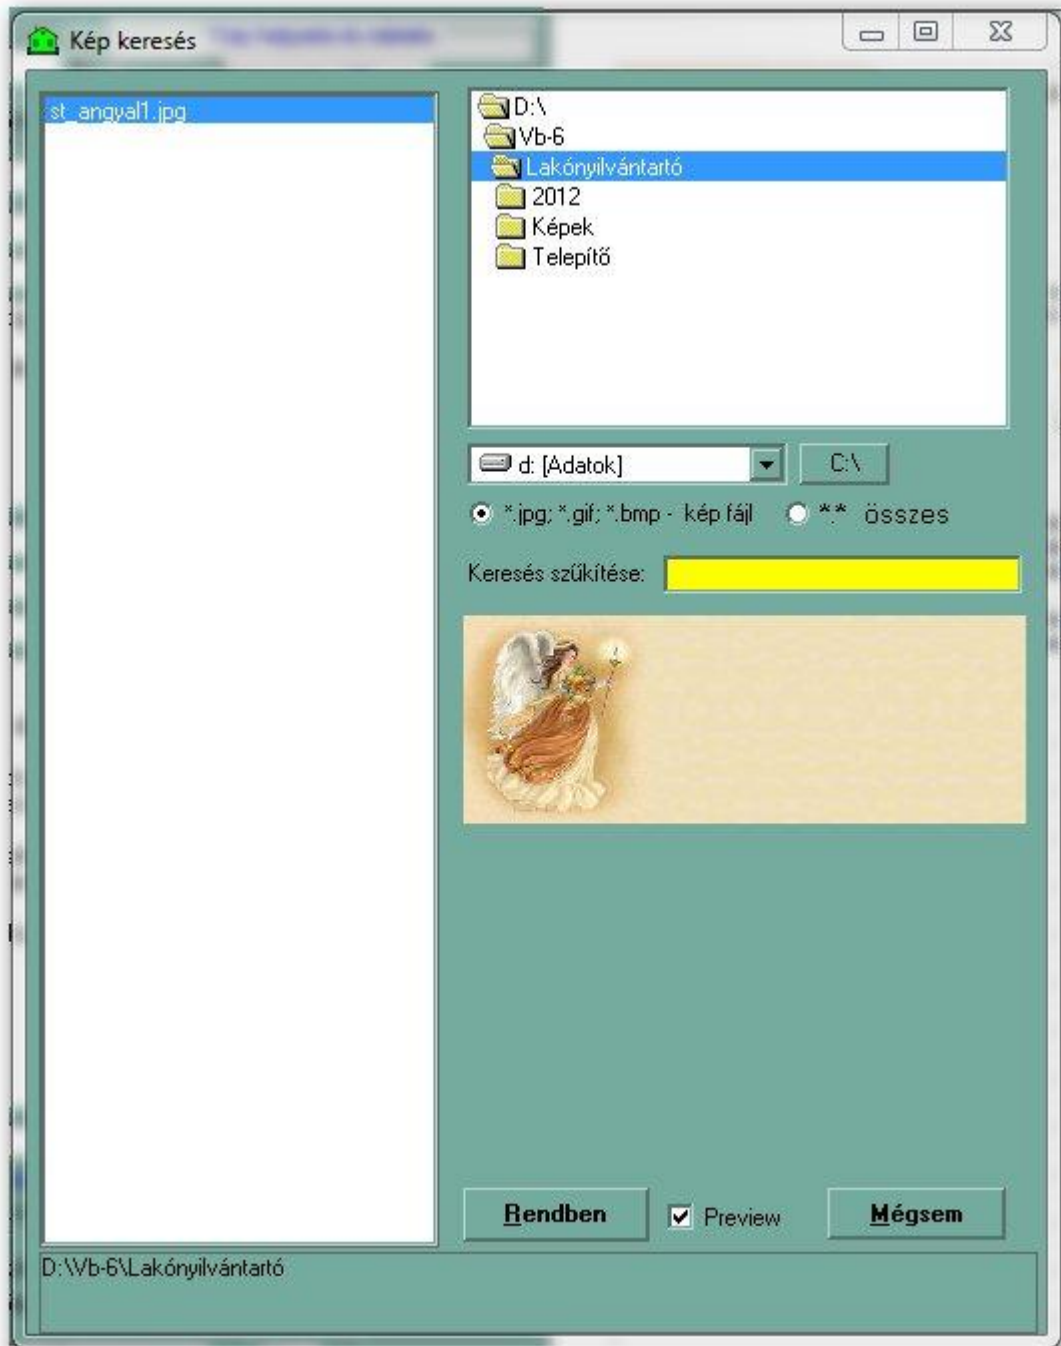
Kép keresés

st_angyal1.jpg

D:\
Vb-6
Lakónyilvántartó
2012
Képek
Telepítő

d: [Adatok]
C:\

*.jpg; *.gif; *.bmp - kép fájl
*.* összes

Keresés szűkítése:

Rendben
Preview
Mégsem

D:\Vb-6\Lakónyilvántartó